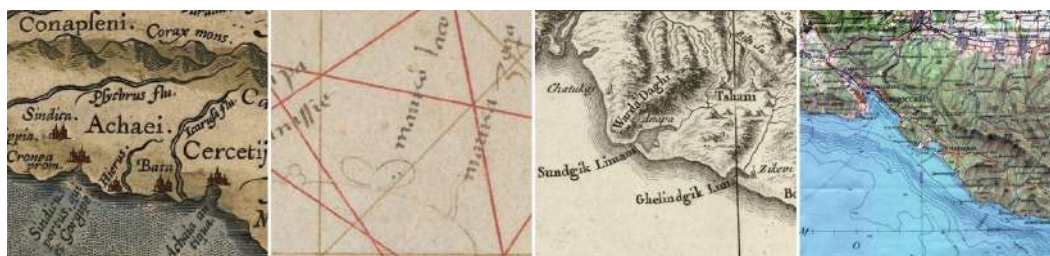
Conapleni.
Corax mons.
Psychrus flu.
Sindica.
Achaei.
Icarus flu.
Cercetij
Cronpa prom.
Hierus
Bata
Sindicus portus
Achaia antiqua

manca laco
matra

Chatukoi
Wurda Daghi
Anapa
Tahami
Sundgik Liman
Ghelindgik Lim.
Zikevi

O